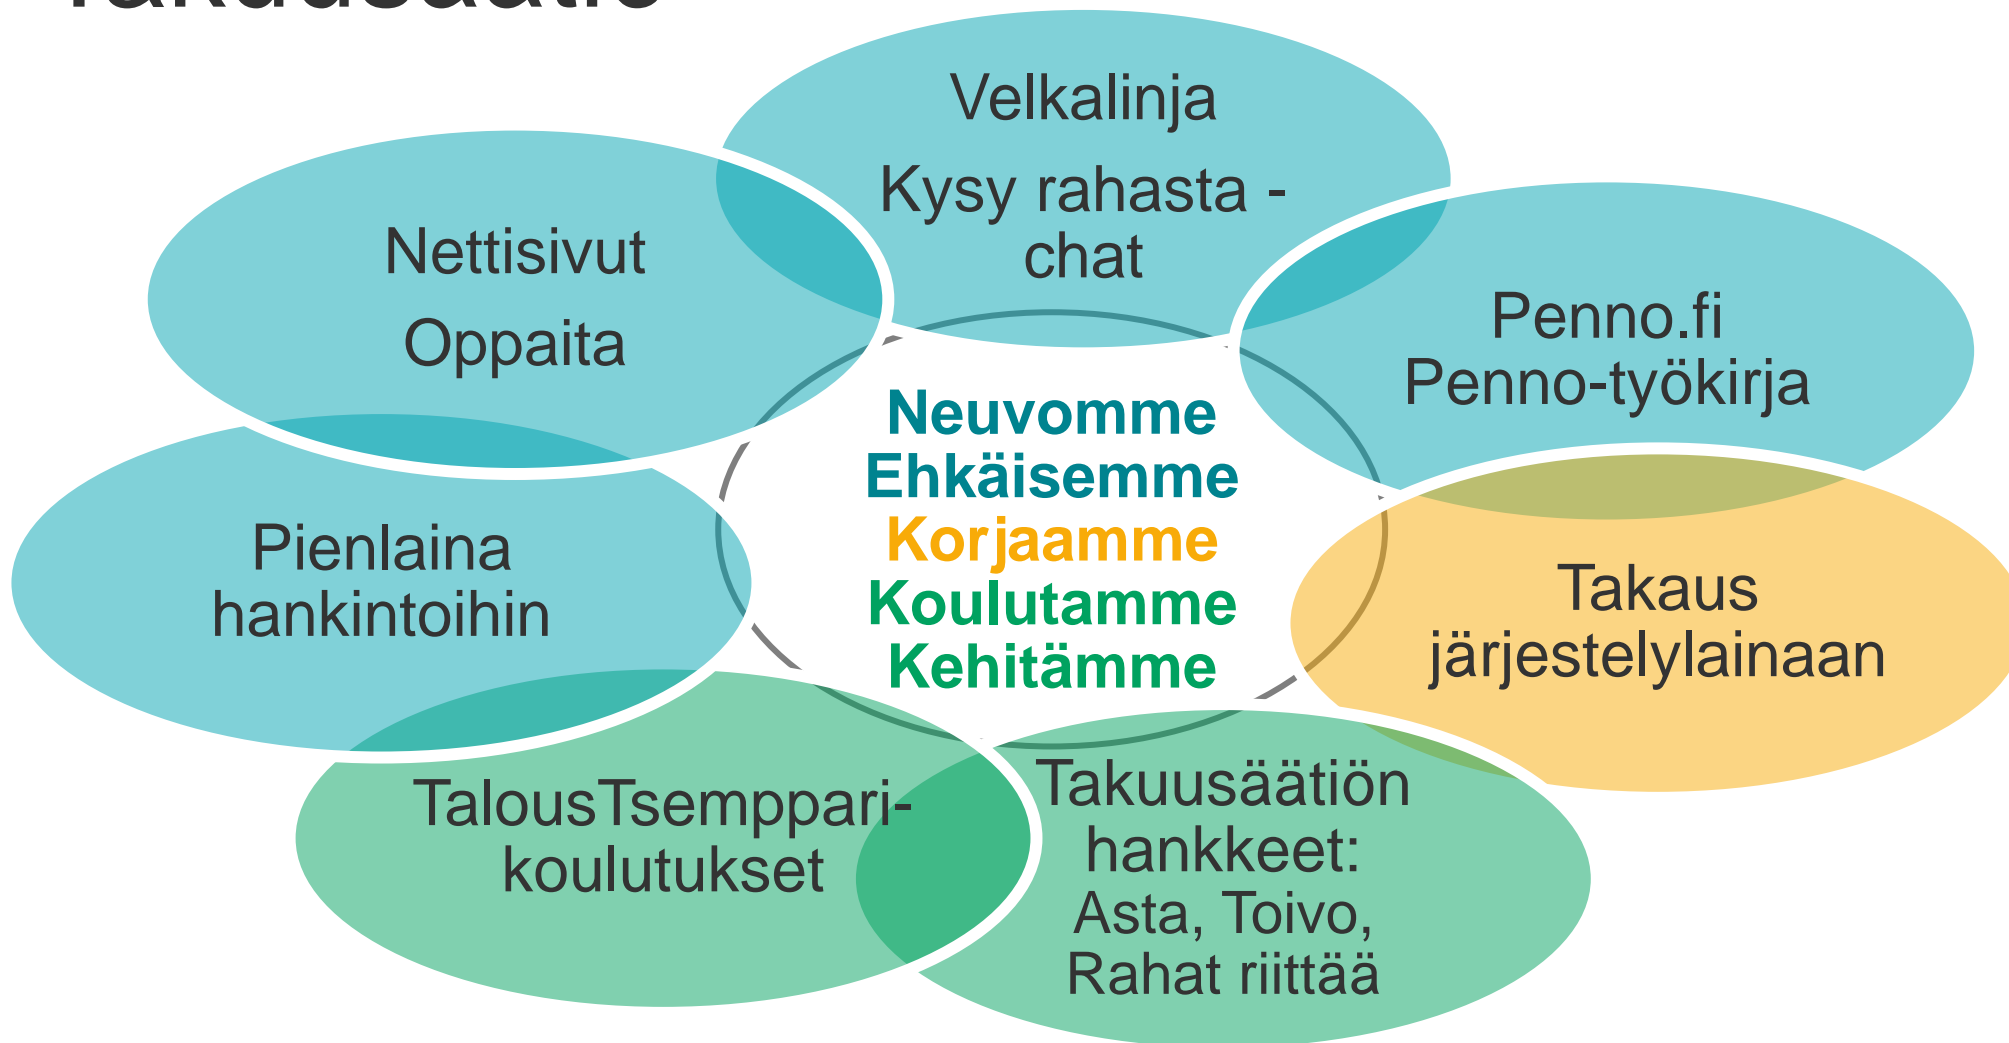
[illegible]

Velkalinja

Kysy rahasta -chat

Nettisivut

Oppaita

Penno.fi
Penno-työkirja

Neuvomme
Ehkäisemme
Korjaamme
Koulutamme
Kehitämme

Pienlaina hankintoihin

Takaus järjestelylainaan

TalousTsemppari-koulutukset

Takuusäätiön hankkeet:
Asta, Toivo, Rahat riittää